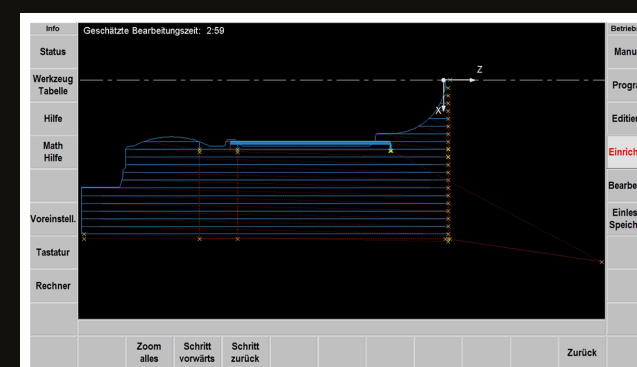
Info
Status
Werkzeug Tabelle
Hilfe
Math Hilfe
Voreinstell.
Tastatur
Rechner

Geschätzte Bearbeitungszeit: 2:59

Z
X

Betrieb
Manu
Progr
Editie
Einrich
Bearbe
Einles Speich

Zoom alles
Schritt vorwärts
Schritt zurück
Zurück